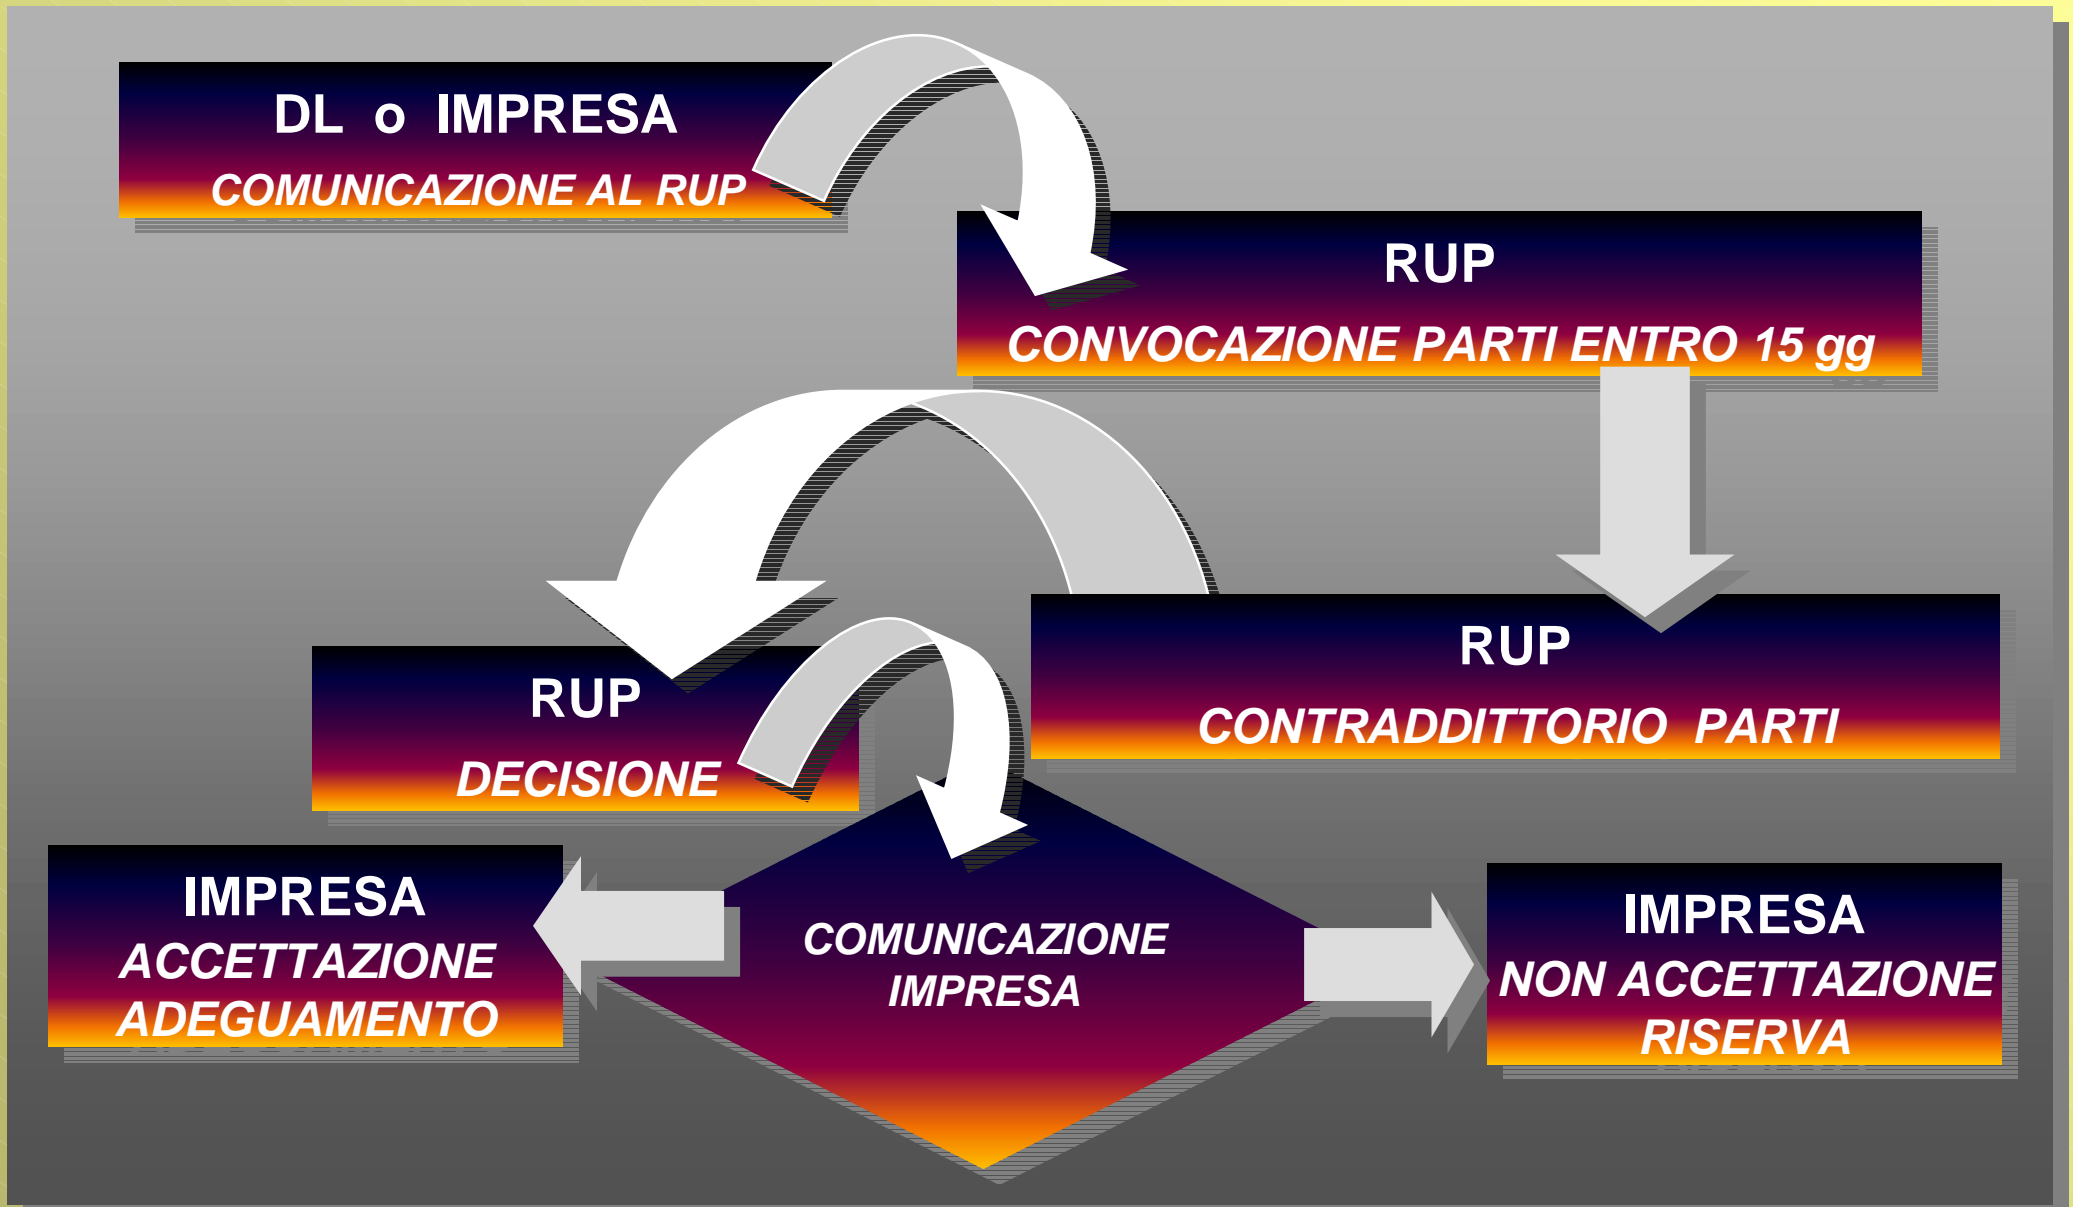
DL o IMPRESA
COMUNICAZIONE AL RUP

RUP
CONVOCAZIONE PARTI ENTRO 15 gg

RUP
CONTRADDITTORIO PARTI

RUP
DECISIONE

COMUNICAZIONE IMPRESA

IMPRESA
ACCETTAZIONE ADEGUAMENTO

IMPRESA
NON ACCETTAZIONE RISERVA